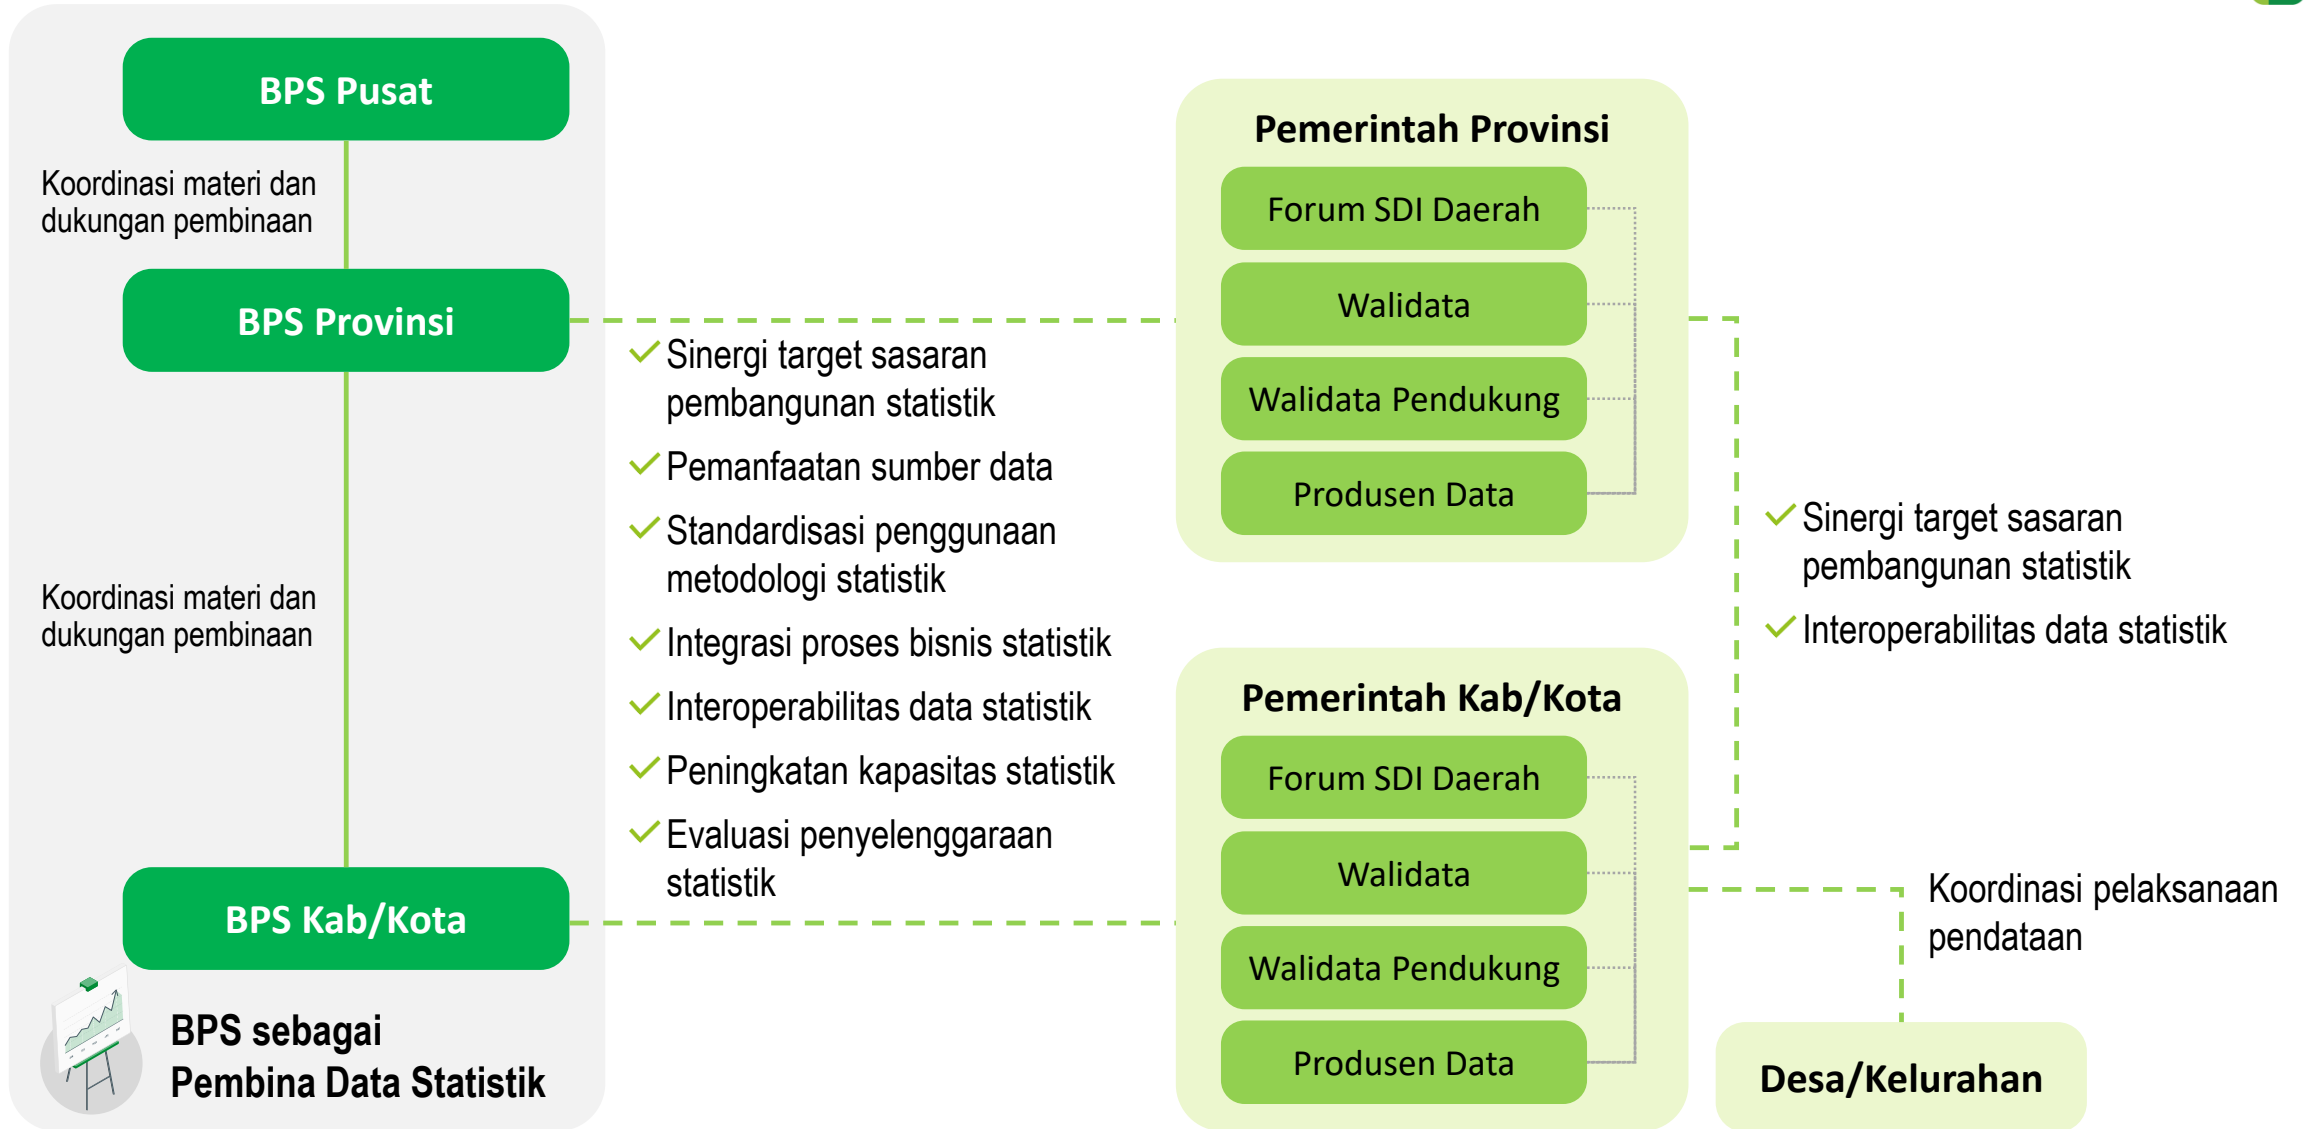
BPS Pusat

Koordinasi materi dan dukungan pembinaan

BPS Provinsi

Koordinasi materi dan dukungan pembinaan

BPS Kab/Kota

BPS sebagai Pembina Data Statistik

✓ Sinergi target sasaran pembangunan statistik
✓ Pemanfaatan sumber data
✓ Standardisasi penggunaan metodologi statistik
✓ Integrasi proses bisnis statistik
✓ Interoperabilitas data statistik
✓ Peningkatan kapasitas statistik
✓ Evaluasi penyelenggaraan statistik

Pemerintah Provinsi

Forum SDI Daerah

Walidata

Walidata Pendukung

Produsen Data

Pemerintah Kab/Kota

Forum SDI Daerah

Walidata

Walidata Pendukung

Produsen Data

✓ Sinergi target sasaran pembangunan statistik
✓ Interoperabilitas data statistik

Koordinasi pelaksanaan pendataan

Desa/Kelurahan